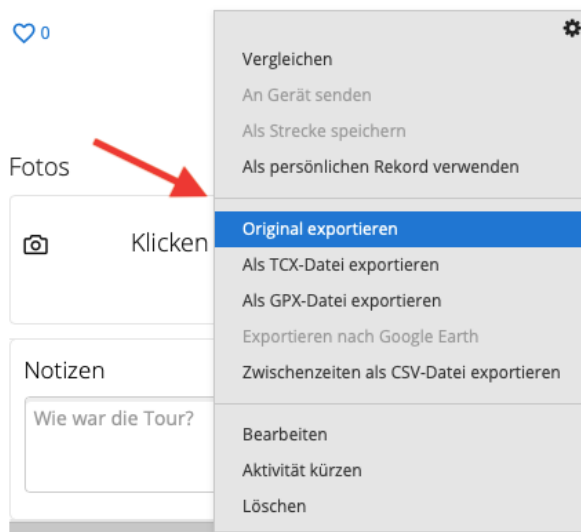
0

Fotos

Klicken

Notizen

Wie war die Tour?

Vergleichen
An Gerät senden
Als Strecke speichern
Als persönlichen Rekord verwenden

Original exportieren
Als TCX-Datei exportieren
Als GPX-Datei exportieren
Exportieren nach Google Earth
Zwischenzeiten als CSV-Datei exportieren

Bearbeiten
Aktivität kürzen
Löschen